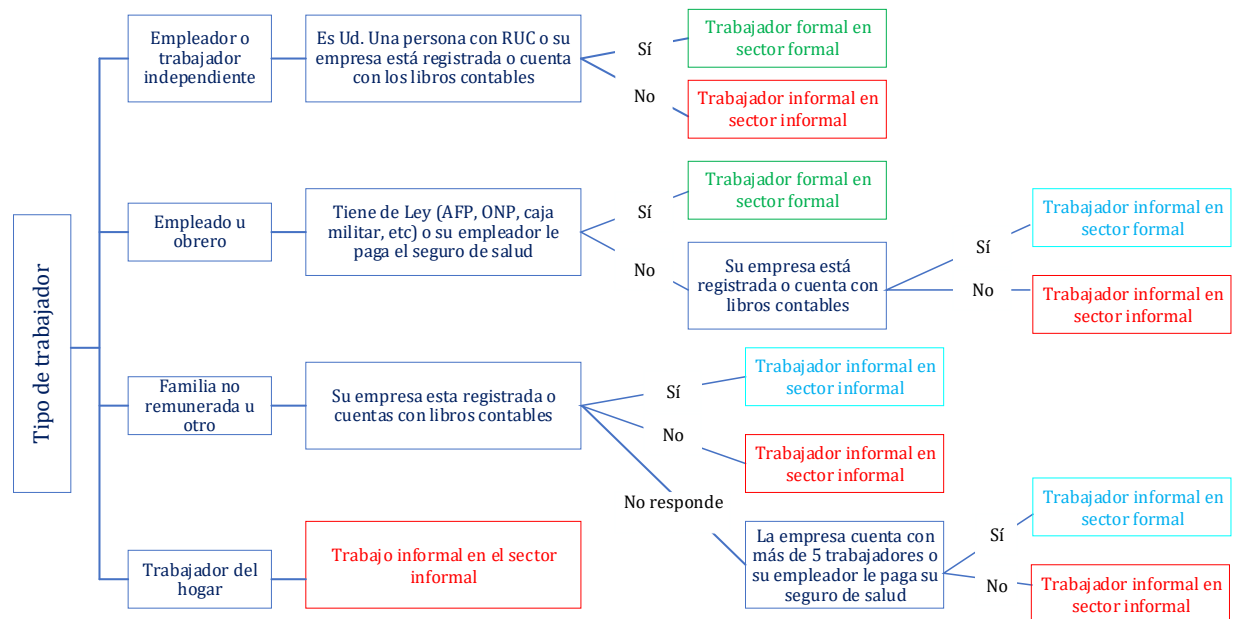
Tipo de trabajador

Empleador o trabajador independiente

Es Ud. Una persona con RUC o su empresa está registrada o cuenta con los libros contables

Sí

Trabajador formal en sector formal

No

Trabajador informal en sector informal

Empleado u obrero

Tiene de Ley (AFP, ONP, caja militar, etc) o su empleador le paga el seguro de salud

Sí

Trabajador formal en sector formal

No

Su empresa está registrada o cuenta con libros contables

Sí

Trabajador informal en sector formal

No

Trabajador informal en sector informal

Familia no remunerada u otro

Su empresa esta registrada o cuentas con libros contables

Sí

Trabajador informal en sector informal

No

Trabajador informal en sector informal

No responde

La empresa cuenta con más de 5 trabajadores o su empleador le paga su seguro de salud

Sí

Trabajador informal en sector formal

No

Trabajador informal en sector informal

Trabajador del hogar

Trabajo informal en el sector informal